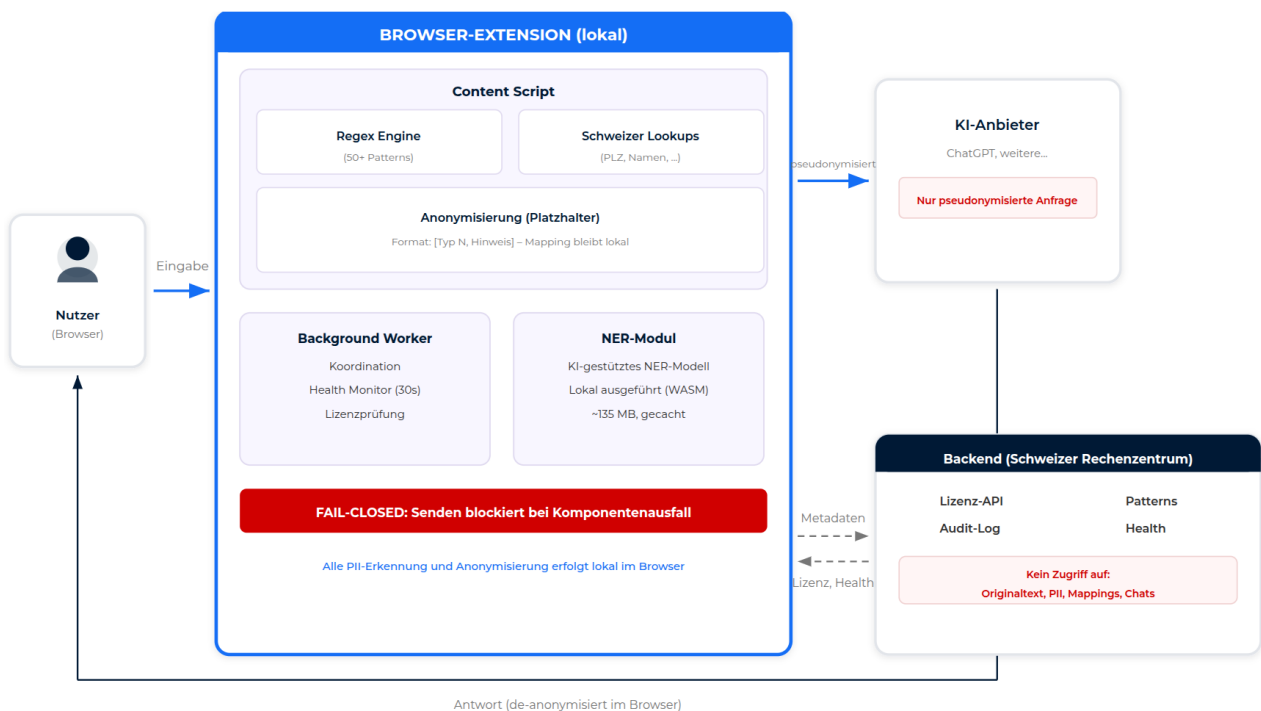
BROWSER-EXTENSION (lokal)

Content Script

Regex Engine
(50+ Patterns)

Schweizer Lookups
(PLZ, Namen, ...)

Anonymisierung (Platzhalter)
Format: [Typ N, Hinweis] – Mapping bleibt lokal

Background Worker
Koordination
Health Monitor (30s)
Lizenzprüfung

NER-Modul
KI-gestütztes NER-Modell
Lokal ausgeführt (WASM)
~135 MB, gecacht

FAIL-CLOSED: Senden blockiert bei Komponentenausfall

Alle PII-Erkennung und Anonymisierung erfolgt lokal im Browser

Nutzer
(Browser)

Eingabe

pseudonymisiert

KI-Anbieter
ChatGPT, weitere...
Nur pseudonymisierte Anfrage

Backend (Schweizer Rechenzentrum)
Lizenz-API
Patterns
Audit-Log
Health
Kein Zugriff auf:
Originaltext, PII, Mappings, Chats

Metadaten

Lizenz, Health

Antwort (de-anonymisiert im Browser)